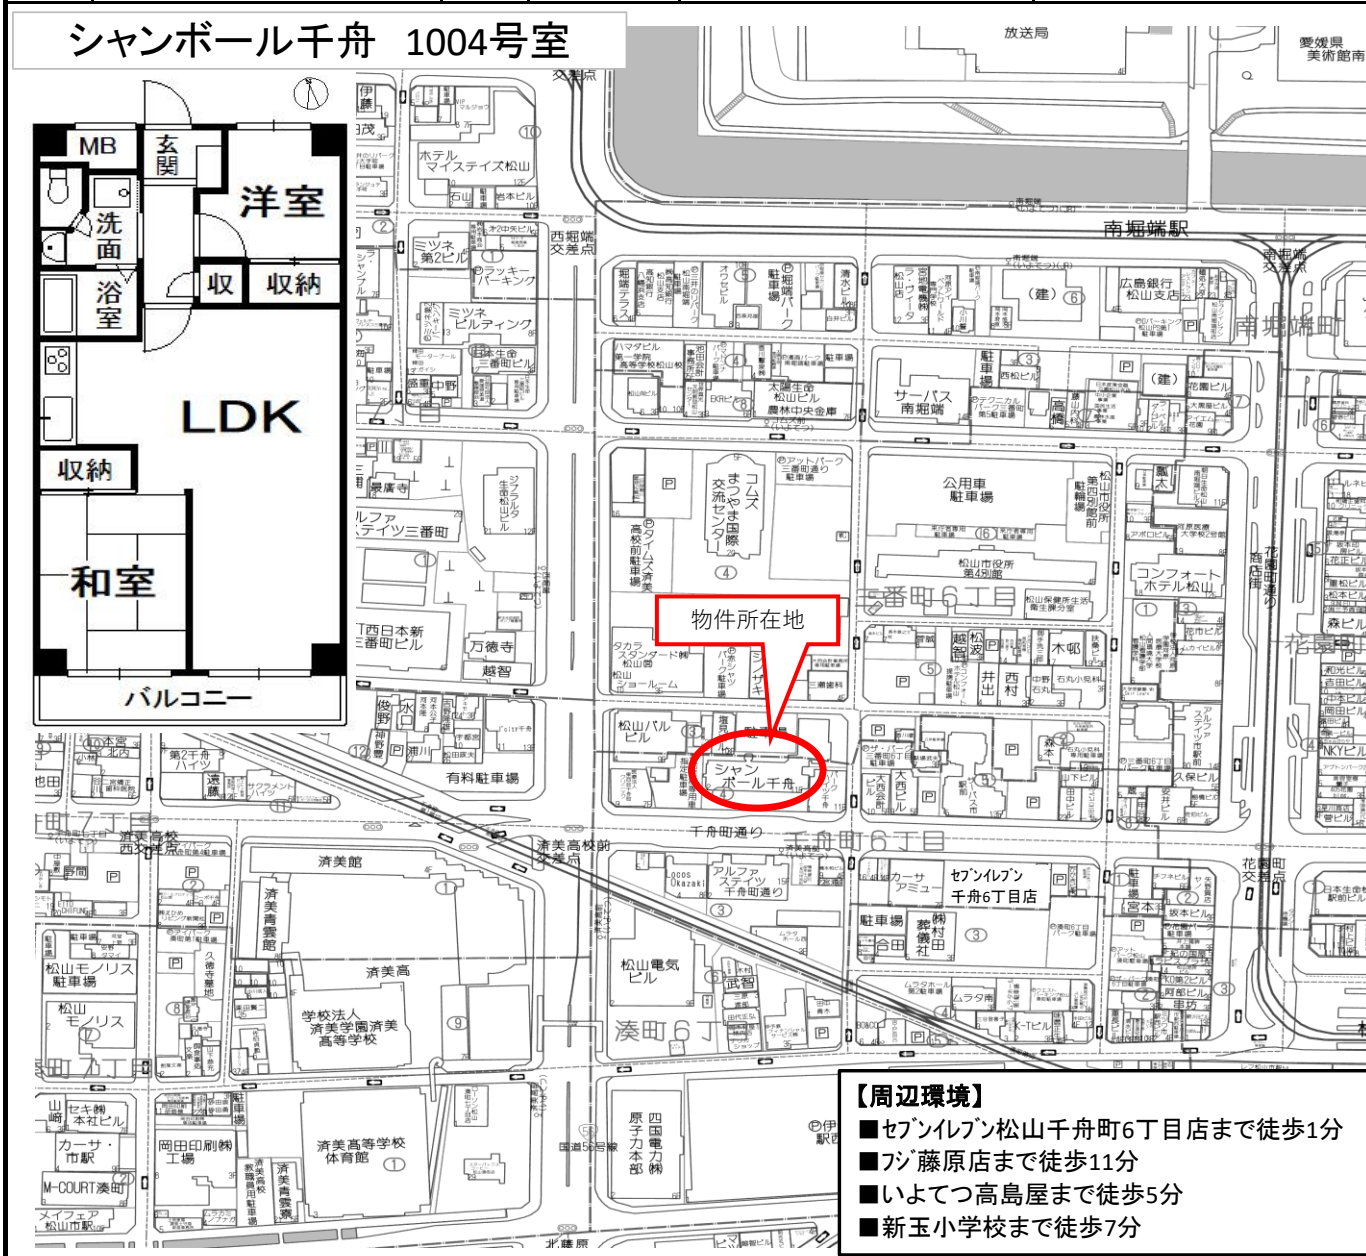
シャンボール千舟　1004号室

MB
玄関
洋室
洗面
収
収納
浴室
LDK
収納
和室
バルコニー

放送局
愛媛県美術館南
南堀端駅
南堀端
西堀端交差点
ホテルマイステイズ松山
ミツネ第2ビル
ミツネビルディング
コムズまつやま国際交流センター
公用車駐車場
松山市役所第4別館
三番町6丁目
コンフォートホテル松山
物件所在地
シャンボール千舟
松山パルビル
千舟町通り
千舟町6丁目
済美高校前交差点
済美館
済美高
学校法人済美学園済美高等学校
済美高等学校体育館
松山電気ビル
湊町6丁
セブンイレブン千舟6丁目店
花園町交差点
松山モノリス駐車場
松山モノリス
カーサ・市駅
M-COURT湊町
岡田印刷(株)工場
四国電力本部
国道56号線
有料駐車場
越智
万徳寺
西日本新三番町ビル
タカラスタンダード(株)松山ショールーム
第2千舟ハイツ
済美高校西交差点
山崎セキ(株)本社ビル
メイフェア松山市駅
北藤原

【周辺環境】
■セブンイレブン松山千舟町6丁目店まで徒歩1分
■フジ藤原店まで徒歩11分
■いよてつ高島屋まで徒歩5分
■新玉小学校まで徒歩7分